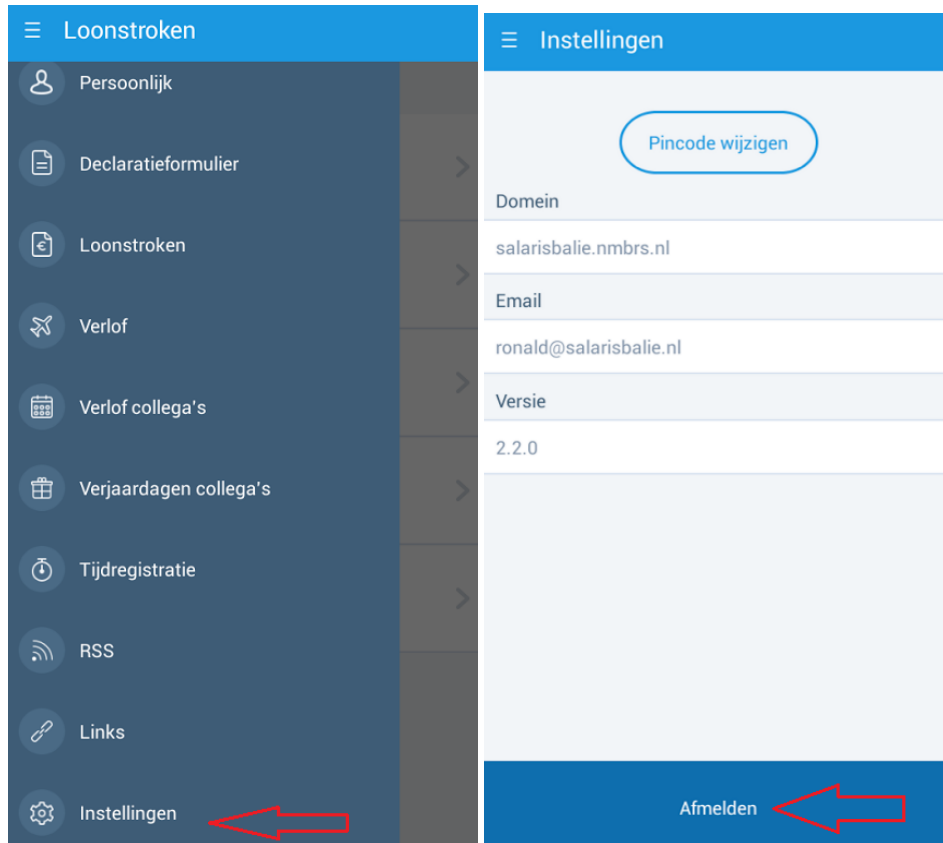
☰ Loonstroken

Persoonlijk

Declaratieformulier

Loonstroken

Verlof

Verlof collega's

Verjaardagen collega's

Tijdregistratie

RSS

Links

Instellingen

☰ Instellingen

Pincode wijzigen

Domein

salarisbalie.nmbrs.nl

Email

ronald@salarisbalie.nl

Versie

2.2.0

Afmelden